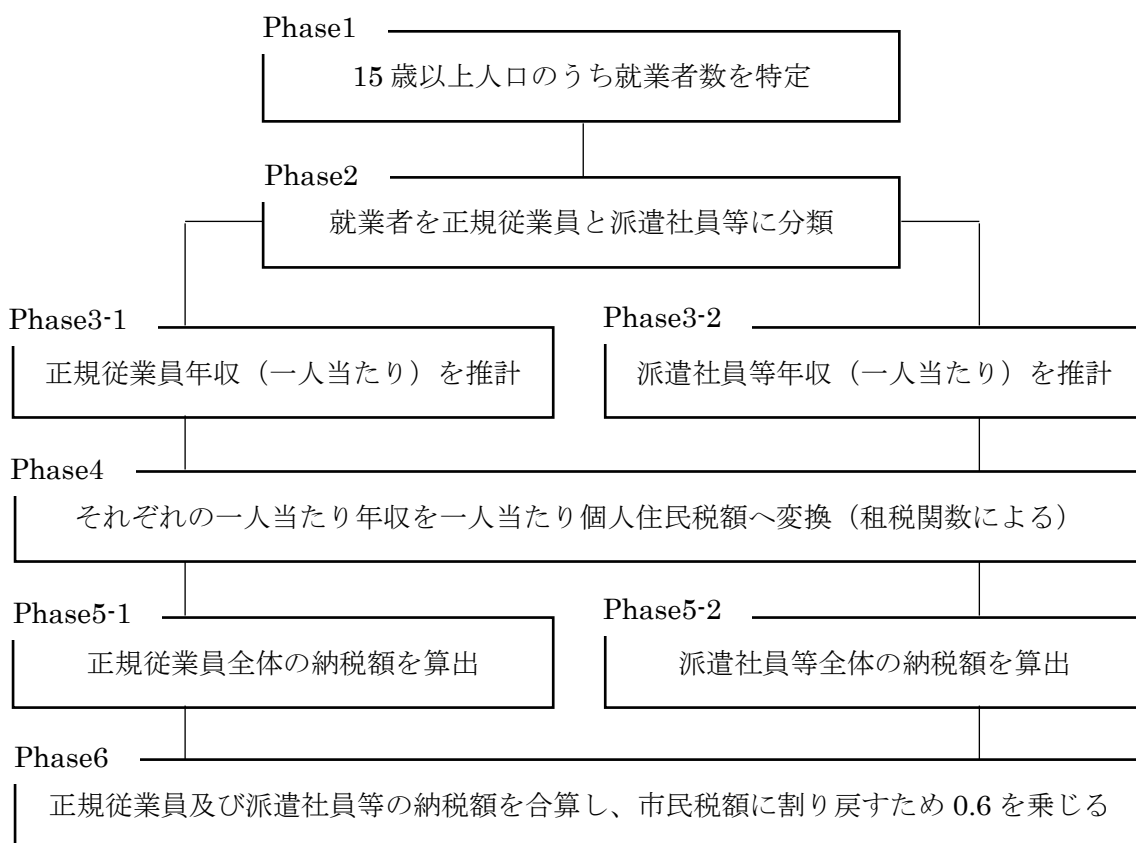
Phase1

15 歳以上人口のうち就業者数を特定

Phase2

就業者を正規従業員と派遣社員等に分類

Phase3-1

正規従業員年収（一人当たり）を推計

Phase3-2

派遣社員等年収（一人当たり）を推計

Phase4

それぞれの一人当たり年収を一人当たり個人住民税額へ変換（租税関数による）

Phase5-1

正規従業員全体の納税額を算出

Phase5-2

派遣社員等全体の納税額を算出

Phase6

正規従業員及び派遣社員等の納税額を合算し、市民税額に割り戻すため 0.6 を乗じる